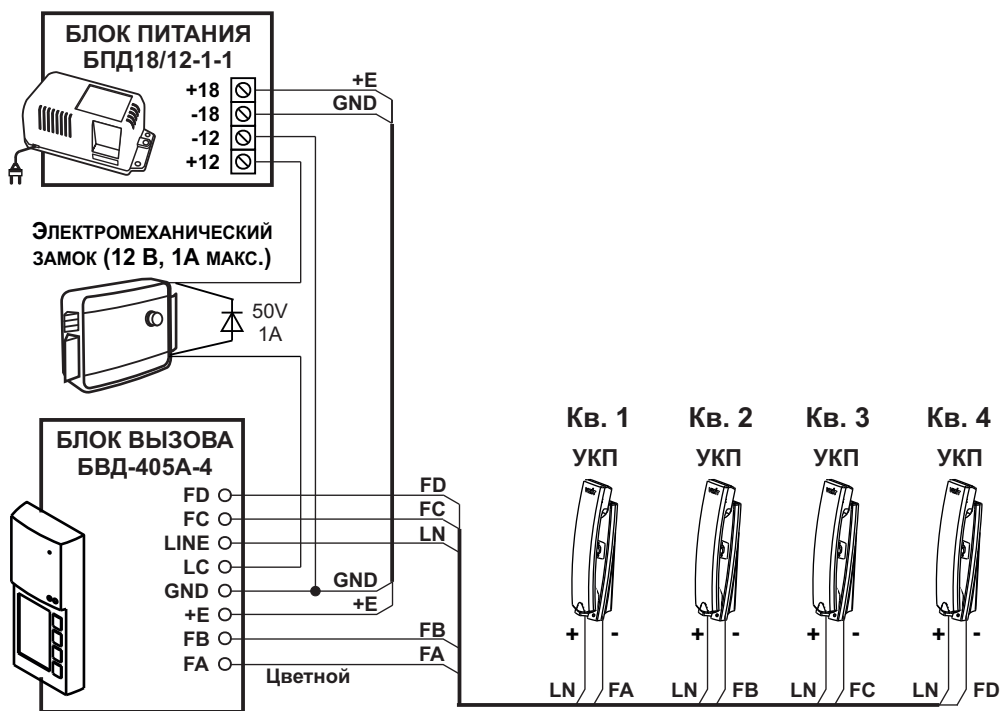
БЛОК ПИТАНИЯ
БПД18/12-1-1

+18
-18
-12
+12

+E
GND

ЭЛЕКТРОМЕХАНИЧЕСКИЙ ЗАМОК (12 В, 1А МАКС.)

50V
1A

БЛОК ВЫЗОВА
БВД-405А-4

FD
FC
LINE
LC
GND
+E
FB
FA

FD
FC
LN
GND
+E
FB
FA
Цветной

Кв. 1
УКП
Кв. 2
УКП
Кв. 3
УКП
Кв. 4
УКП

+ -
+ -
+ -
+ -

LN FA
LN FB
LN FC
LN FD